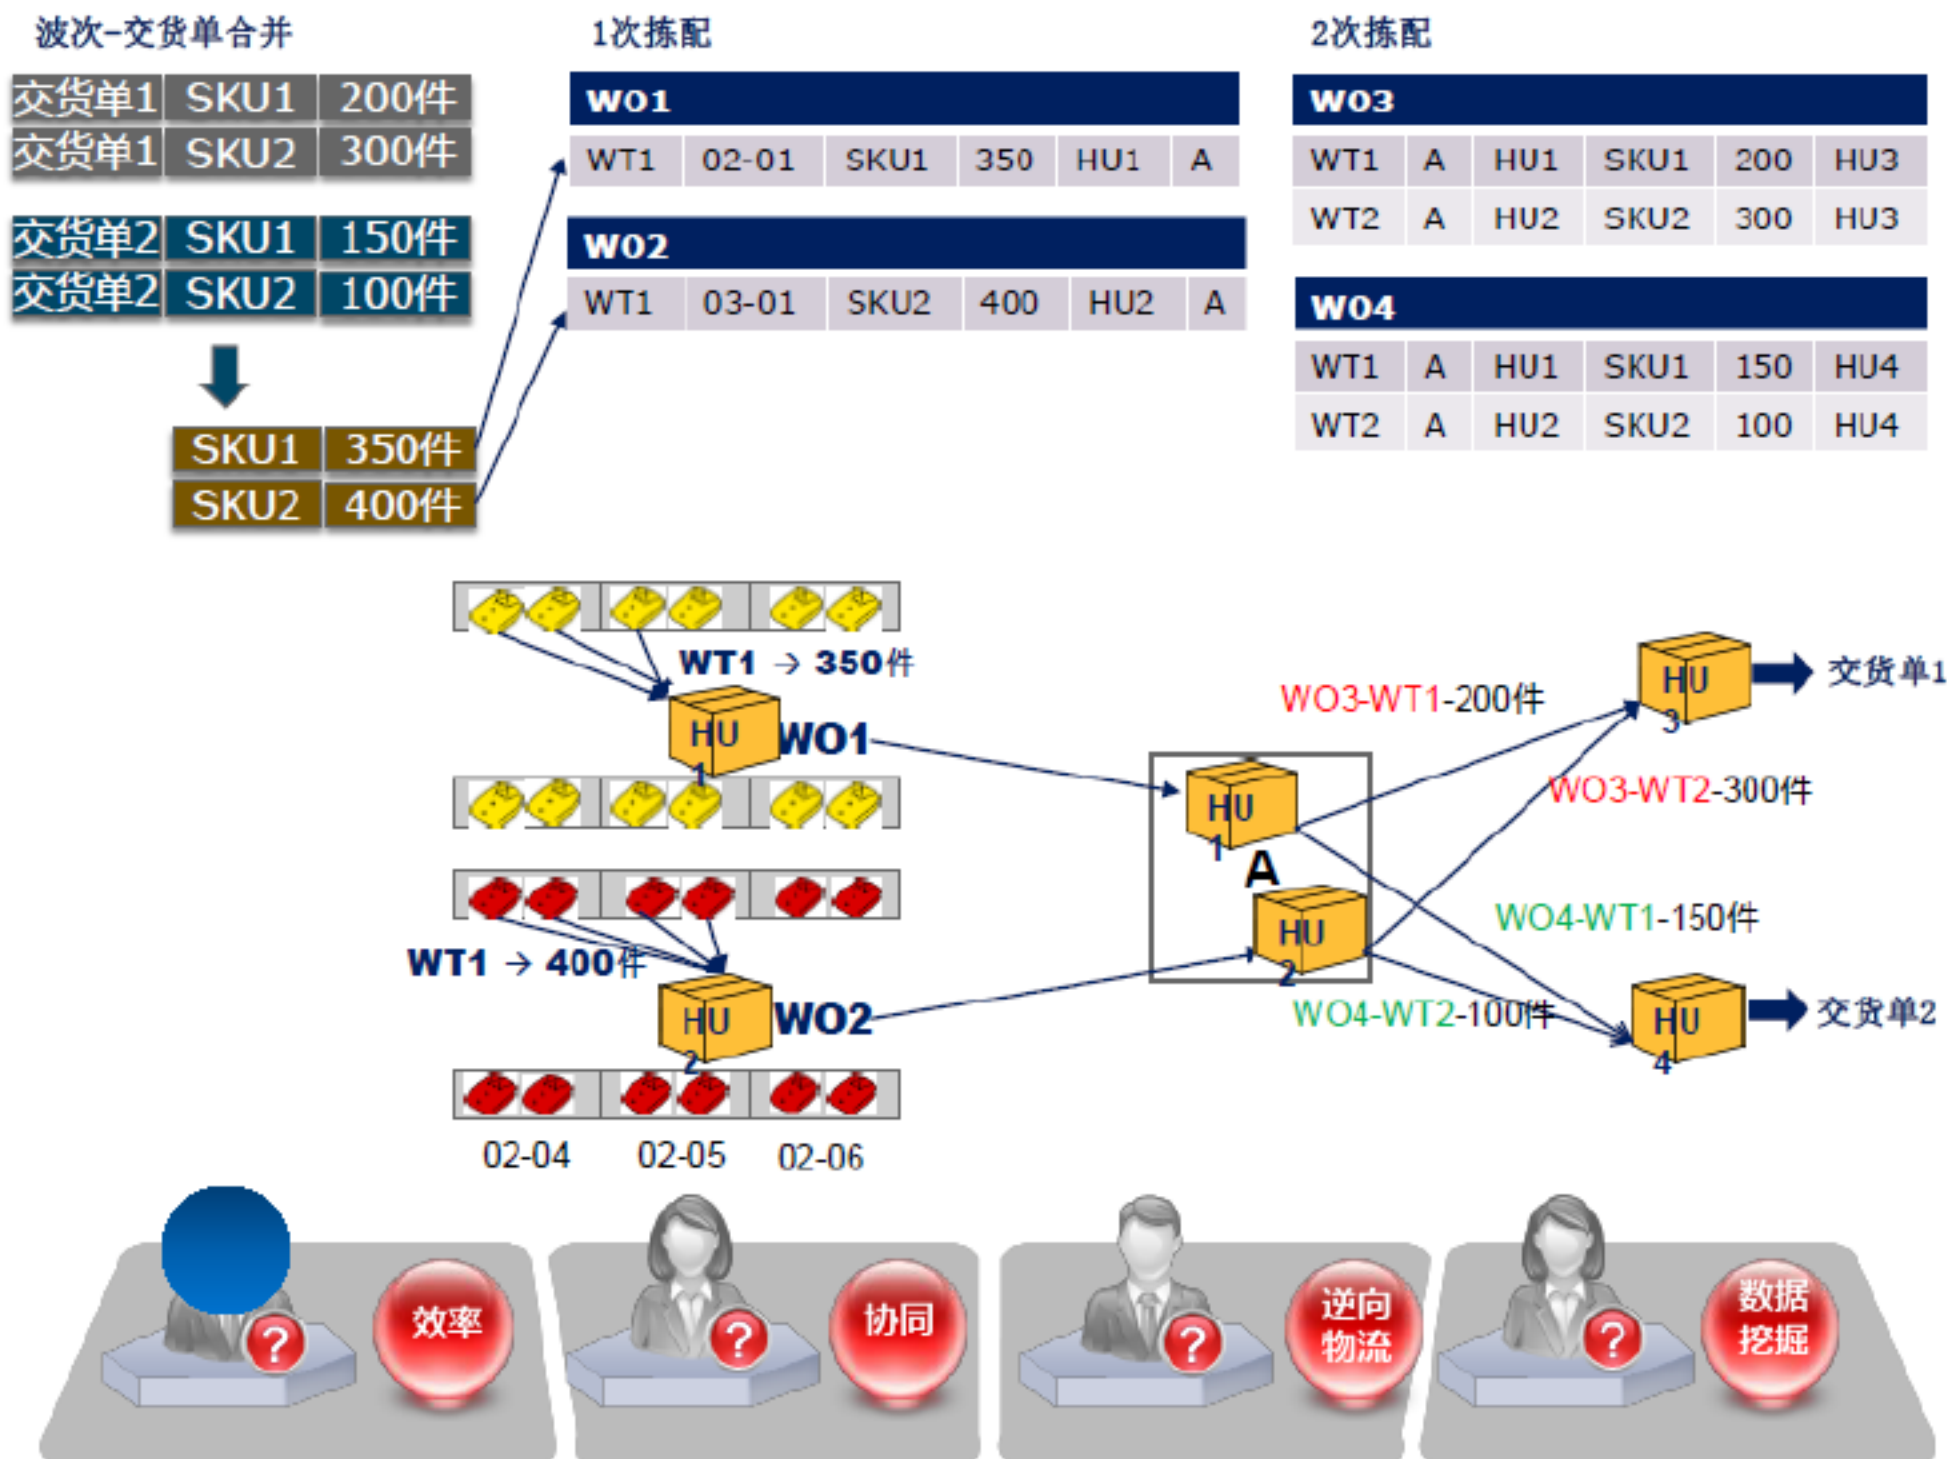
波次–交货单合并

| 交货单1 | SKU1 | 200件 |
|---|---|---|
| 交货单1 | SKU2 | 300件 |

| 交货单2 | SKU1 | 150件 |
|---|---|---|
| 交货单2 | SKU2 | 100件 |

| SKU1 | 350件 |
|---|---|
| SKU2 | 400件 |

1次拣配

WO1

| WT1 | 02-01 | SKU1 | 350 | HU1 | A |
|---|---|---|---|---|---|

WO2

| WT1 | 03-01 | SKU2 | 400 | HU2 | A |
|---|---|---|---|---|---|

2次拣配

WO3

| WT1 | A | HU1 | SKU1 | 200 | HU3 |
|---|---|---|---|---|---|
| WT2 | A | HU2 | SKU2 | 300 | HU3 |

WO4

| WT1 | A | HU1 | SKU1 | 150 | HU4 |
|---|---|---|---|---|---|
| WT2 | A | HU2 | SKU2 | 100 | HU4 |

WT1 → 350件

HU 1 WO1

WT1 → 400件

HU 2 WO2

02-04 02-05 02-06

HU 1

A

HU 2

WO3-WT1-200件

WO3-WT2-300件

WO4-WT1-150件

WO4-WT2-100件

HU 3 交货单1

HU 4 交货单2

? 效率

? 协同

? 逆向物流

? 数据挖掘